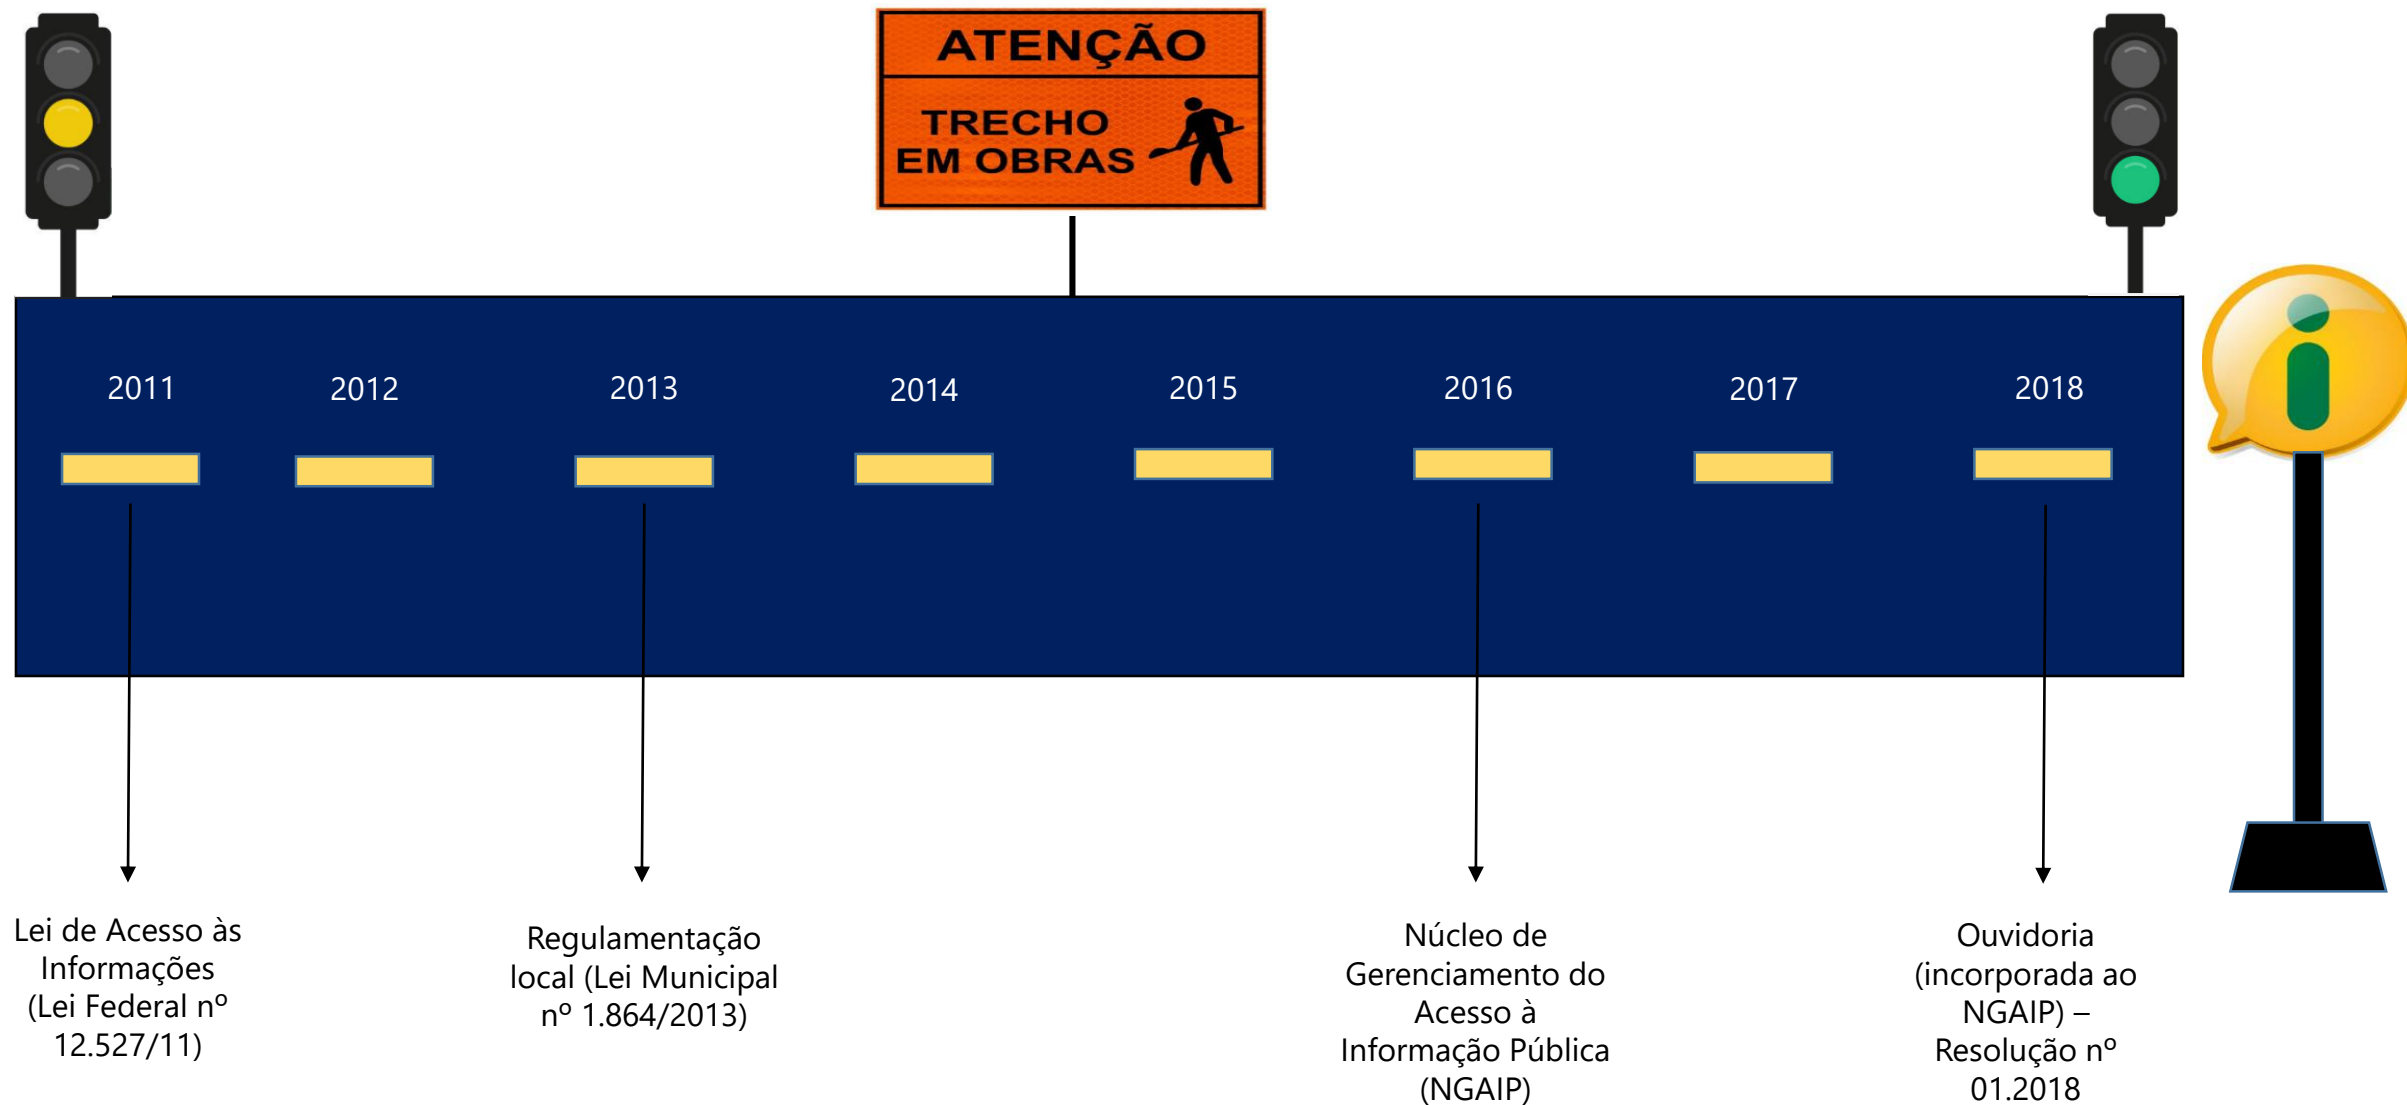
ATENÇÃO

TRECHO EM OBRAS

2011

2012

2013

2014

2015

2016

2017

2018

Lei de Acesso às Informações (Lei Federal nº 12.527/11)

Regulamentação local (Lei Municipal nº 1.864/2013)

Núcleo de Gerenciamento do Acesso à Informação Pública (NGAIP)

Ouvidoria (incorporada ao NGAIP) – Resolução nº 01.2018